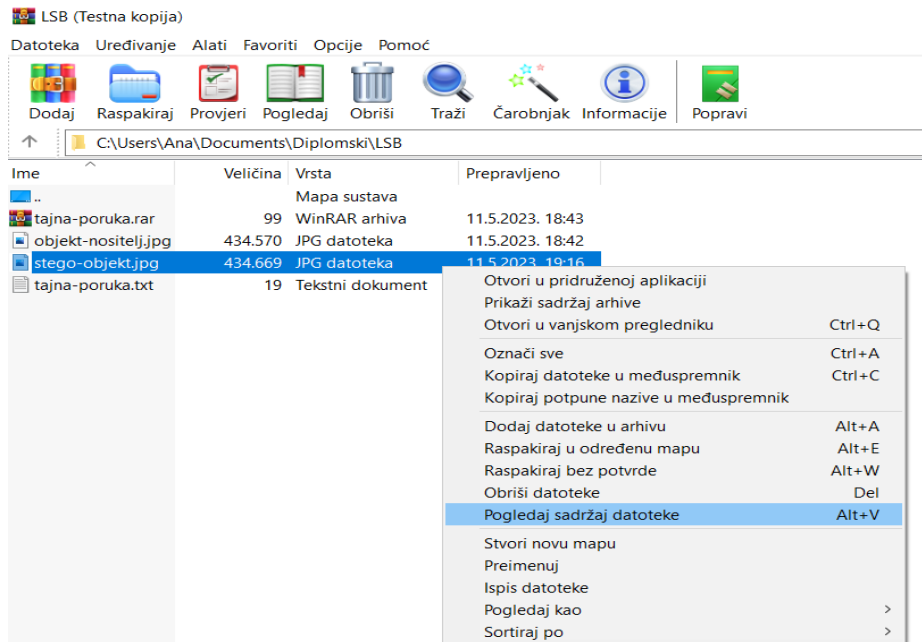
LSB (Testna kopija)

Datoteka Uređivanje Alati Favoriti Opcije Pomoć

Dodaj Raspakiraj Provjeri Pogledaj Obriši Traži Čarobnjak Informacije Popravi

C:\Users\Ana\Documents\Diplomski\LSB

| Ime | Veličina | Vrsta | Prepravljeno |
|---|---|---|---|
| .. | | Mapa sustava | |
| tajna-poruka.rar | 99 | WinRAR arhiva | 11.5.2023. 18:43 |
| objekt-nositelj.jpg | 434.570 | JPG datoteka | 11.5.2023. 18:42 |
| stego-objekt.jpg | 434.669 | JPG datoteka | 11.5.2023. 19:16 |
| tajna-poruka.txt | 19 | Tekstni dokument | |

Otvori u pridruženoj aplikaciji
Prikaži sadržaj arhive
Otvori u vanjskom pregledniku Ctrl+Q
Označi sve Ctrl+A
Kopiraj datoteke u međuspremnik Ctrl+C
Kopiraj potpune nazive u međuspremnik
Dodaj datoteke u arhivu Alt+A
Raspakiraj u određenu mapu Alt+E
Raspakiraj bez potvrde Alt+W
Obriši datoteke Del
Pogledaj sadržaj datoteke Alt+V
Stvori novu mapu
Preimenuj
Ispis datoteke
Pogledaj kao >
Sortiraj po >